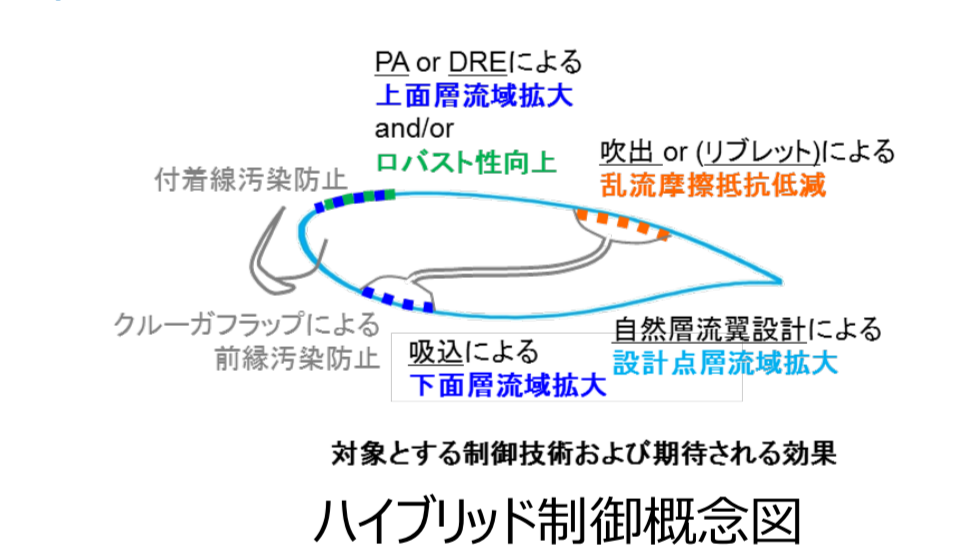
PA or DREによる
上面層流域拡大
and/or
ロバスト性向上

吹出 or (リブレット)による
乱流摩擦抵抗低減

付着線汚染防止

クルーガフラップによる
前縁汚染防止

吸込による
下面層流域拡大

自然層流翼設計による
設計点層流域拡大

対象とする制御技術および期待される効果

ハイブリッド制御概念図